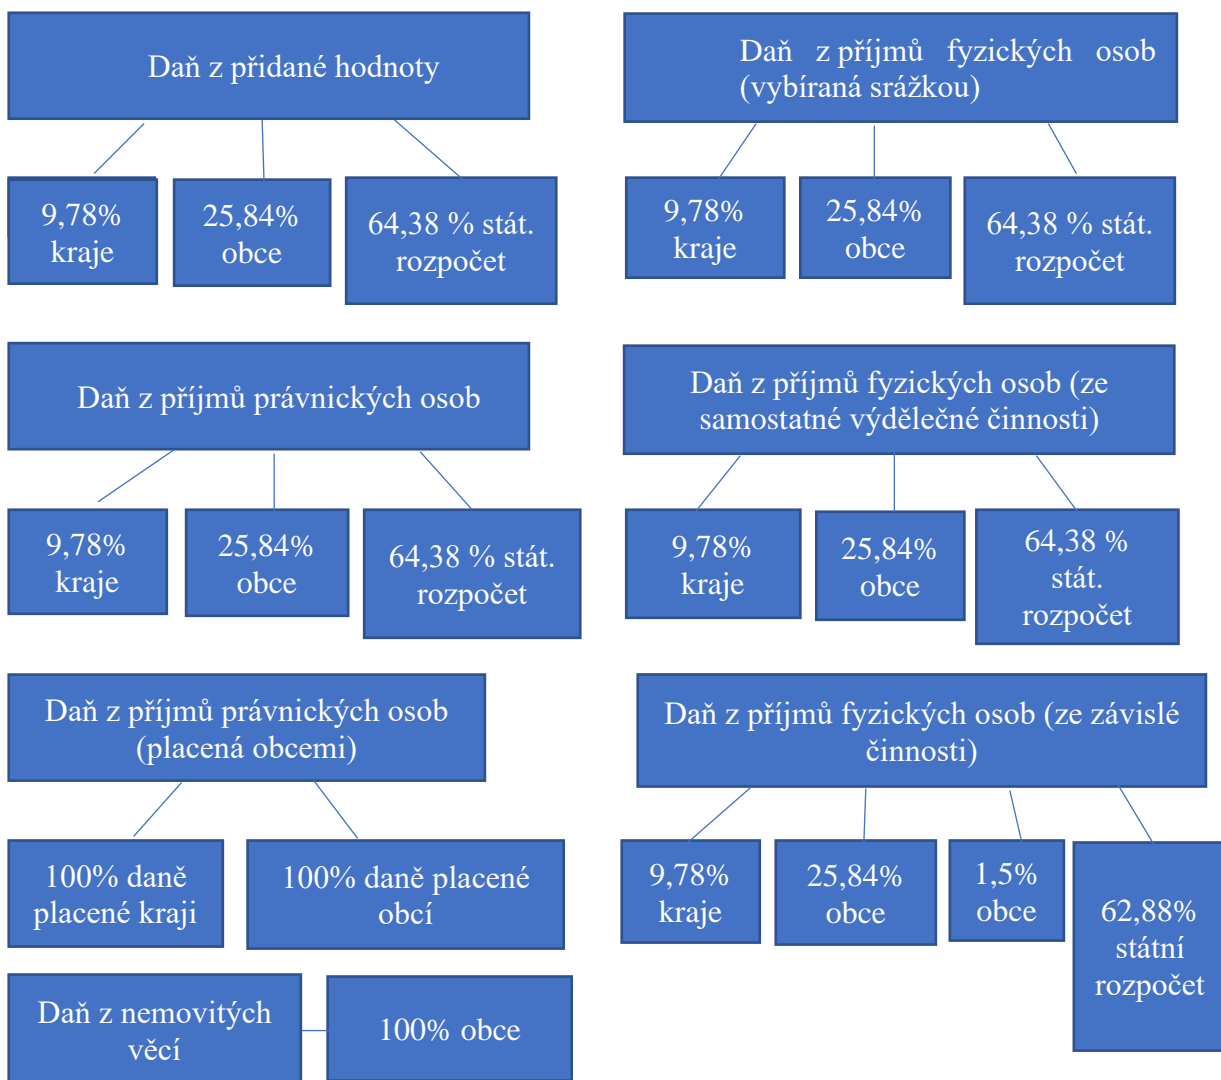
Daň z přidané hodnoty

9,78% kraje

25,84% obce

64,38 % stát. rozpočet

Daň z příjmů fyzických osob (vybíraná srážkou)

9,78% kraje

25,84% obce

64,38 % stát. rozpočet

Daň z příjmů právnických osob

9,78% kraje

25,84% obce

64,38 % stát. rozpočet

Daň z příjmů fyzických osob (ze samostatné výdělečné činnosti)

9,78% kraje

25,84% obce

64,38 % stát. rozpočet

Daň z příjmů právnických osob (placená obcemi)

100% daně placené kraji

100% daně placené obcí

Daň z příjmů fyzických osob (ze závislé činnosti)

9,78% kraje

25,84% obce

1,5% obce

62,88% státní rozpočet

Daň z nemovitých věcí

100% obce